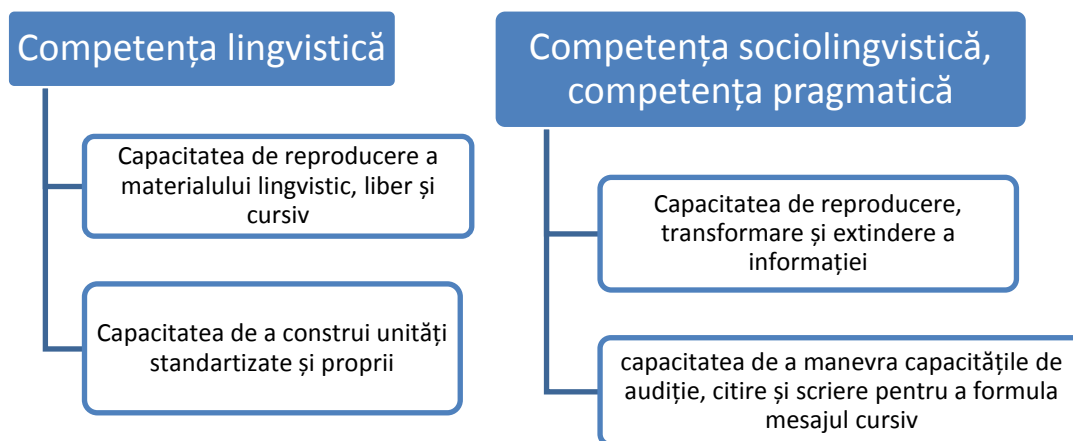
Competența lingvistică

Capacitatea de reproducere a materialului lingvistic, liber și cursiv

Capacitatea de a construi unități standartizate și proprii

Competența sociolingvistică, competența pragmatică

Capacitatea de reproducere, transformare și extindere a informației

capacitatea de a manevra capacitățile de audiție, citire și scriere pentru a formula mesajul cursiv